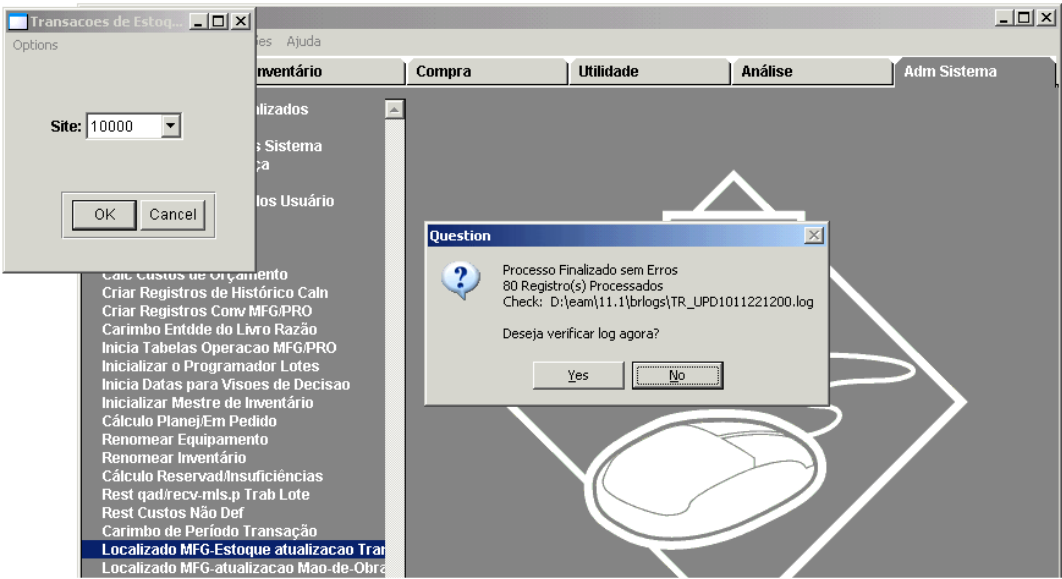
Transacoes de Estoq...

Options

Site: 10000

OK Cancel

ões Ajuda

nventário | Compra | Utilidade | Análise | Adm Sistema

lizados

s Sistema
ça

dos Usuário

Calc Custos de Orçamento
Criar Registros de Histórico Caln
Criar Registros Conv MFG/PRO
Carimbo Entdde do Livro Razão
Inicia Tabelas Operacao MFG/PRO
Inicializar o Programador Lotes
Inicia Datas para Visoes de Decisao
Inicializar Mestre de Inventário
Cálculo Planej/Em Pedido
Renomear Equipamento
Renomear Inventário
Cálculo Reservad/Insuficiências
Rest qad/recv-mls.p Trab Lote
Rest Custos Não Def
Carimbo de Período Transação
Localizado MFG-Estoque atualizacao Tran
Localizado MFG-atualizacao Mao-de-Obra

Question

Processo Finalizado sem Erros
80 Registro(s) Processados
Check: D:\eam\11.1\brlogs\TR_UPD1011221200.log

Deseja verificar log agora?

Yes No